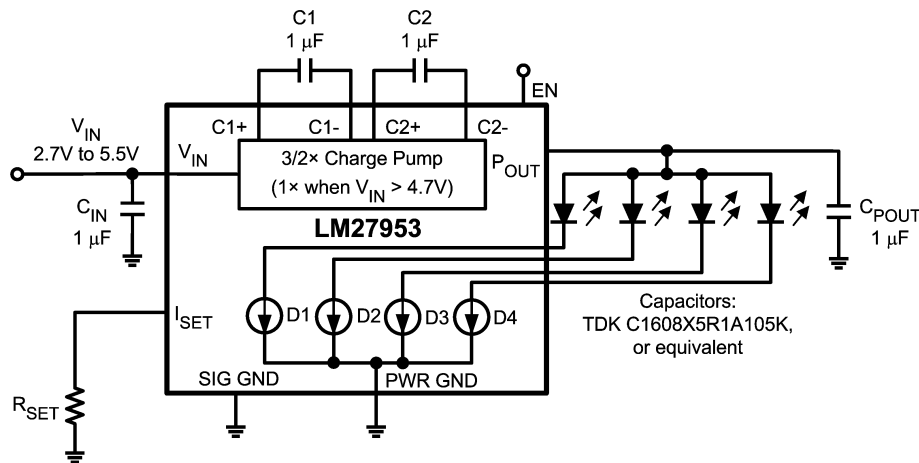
C1
1 μF

C2
1 μF

EN

$V_{IN}$
2.7V to 5.5V

C1+ C1- C2+ C2-

$V_{IN}$

3/2× Charge Pump
(1× when $V_{IN}$ > 4.7V)

$P_{OUT}$

$C_{IN}$
1 μF

LM27953

$C_{POUT}$
1 μF

$I_{SET}$

D1 D2 D3 D4

Capacitors:
TDK C1608X5R1A105K,
or equivalent

SIG GND PWR GND

$R_{SET}$